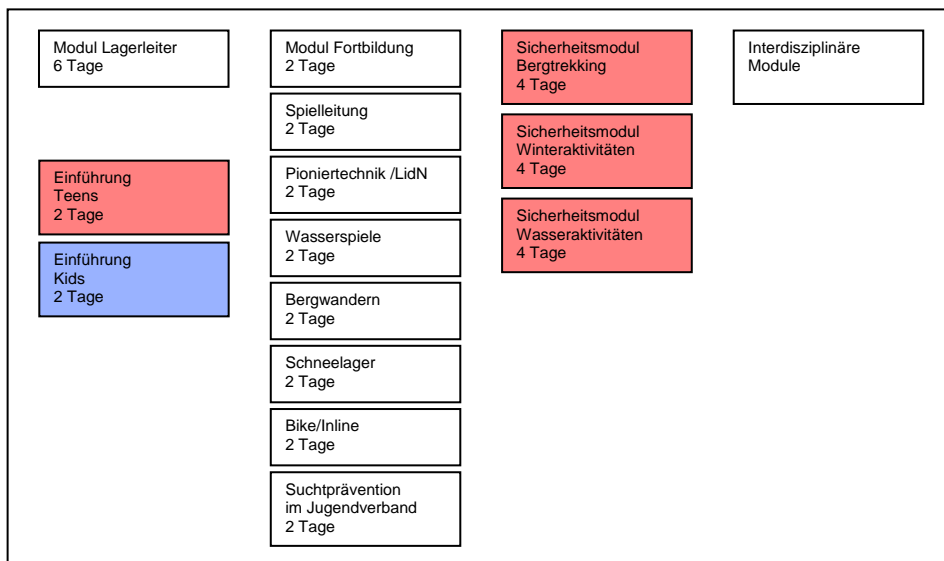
Modul Lagerleiter
6 Tage

Einführung
Teens
2 Tage

Einführung
Kids
2 Tage

Modul Fortbildung
2 Tage

Spielleitung
2 Tage

Pioniertechnik /LidN
2 Tage

Wasserspiele
2 Tage

Bergwandern
2 Tage

Schneelager
2 Tage

Bike/Inline
2 Tage

Suchtprävention
im Jugendverband
2 Tage

Sicherheitsmodul
Bergtrekking
4 Tage

Sicherheitsmodul
Winteraktivitäten
4 Tage

Sicherheitsmodul
Wasseraktivitäten
4 Tage

Interdisziplinäre
Module